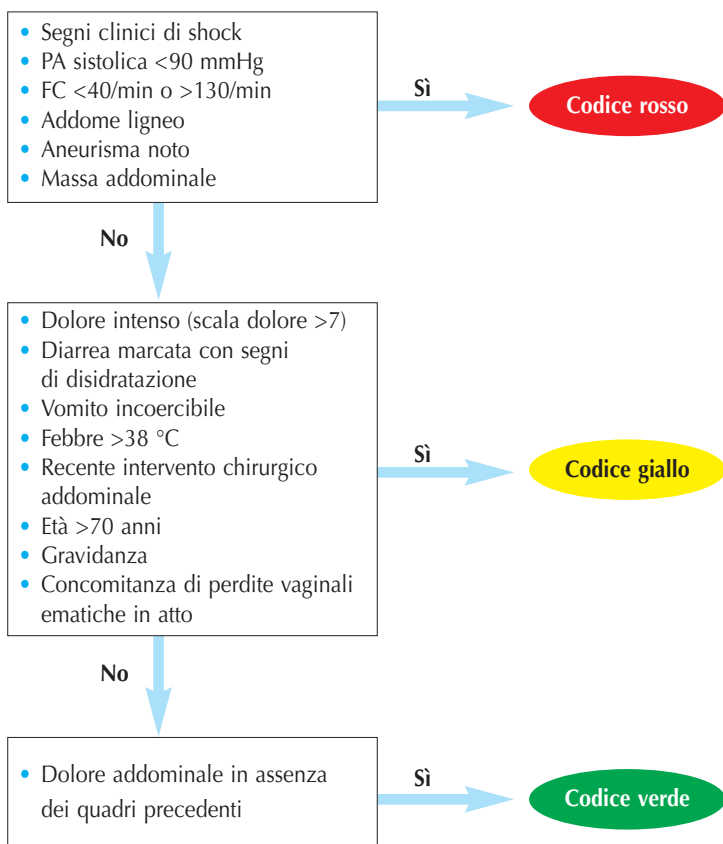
- Segni clinici di shock
- PA sistolica <90 mmHg
- FC <40/min o >130/min
- Addome ligneo
- Aneurisma noto
- Massa addominale

Sì

Codice rosso

No

- Dolore intenso (scala dolore >7)
- Diarrea marcata con segni di disidratazione
- Vomito incoercibile
- Febbre >38 °C
- Recente intervento chirurgico addominale
- Età >70 anni
- Gravidanza
- Concomitanza di perdite vaginali ematiche in atto

Sì

Codice giallo

No

- Dolore addominale in assenza dei quadri precedenti

Sì

Codice verde